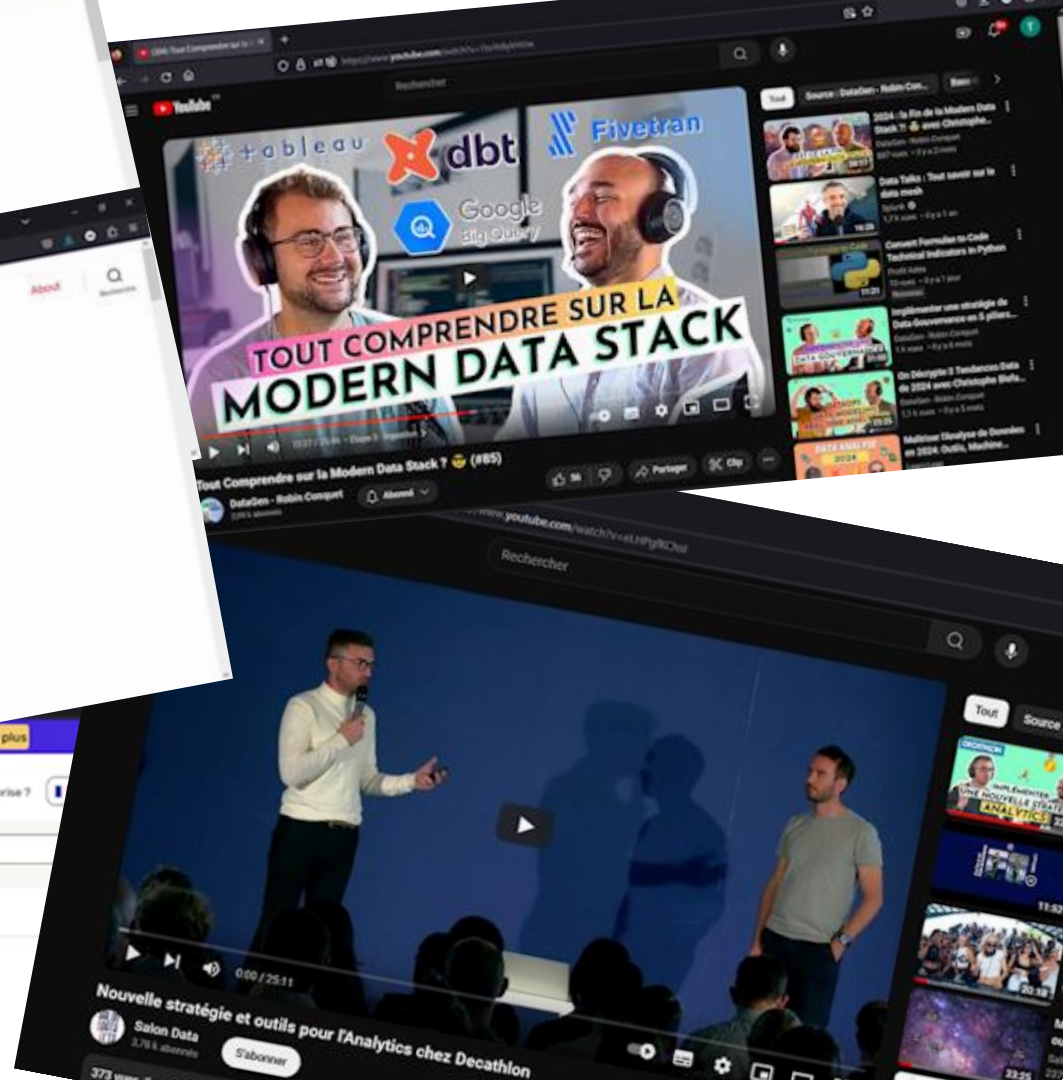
About

Recherche

plus

YouTube

Rechercher

tableau dbt Fivetran Google BigQuery

TOUT COMPRENDRE SUR LA MODERN DATA STACK

Tout Comprendre sur la Modern Data Stack ? (#85)

DataGen - Robin Conquet

Abonné

56

Partager

Clip

Tout

Source : DataGen - Robin Con...

2024 : la Fin de la Modern Data Stack ?!

Data Talks : Tout savoir sur le data mesh

Convert Formulas to Code Technical Indicators in Python

Implémenter une stratégie de Data Gouvernance en 5 piliers...

On Décrypte 3 Tendances Data de 2024 avec Christophe Blefa...

Maîtriser l'Analyse de Données en 2024: Outils, Machine...

DATA ANALYSE 2024

www.youtube.com/watch?v=aLHPgNCheI

Rechercher

Tout

Source

IMPLÉMENTER UNE NOUVELLE STRATÉGIE ANALYTICS

0:00 / 25:11

Nouvelle stratégie et outils pour l'Analytics chez Decathlon

Salon Data

3,76 k abonnés

S'abonner

373 vues